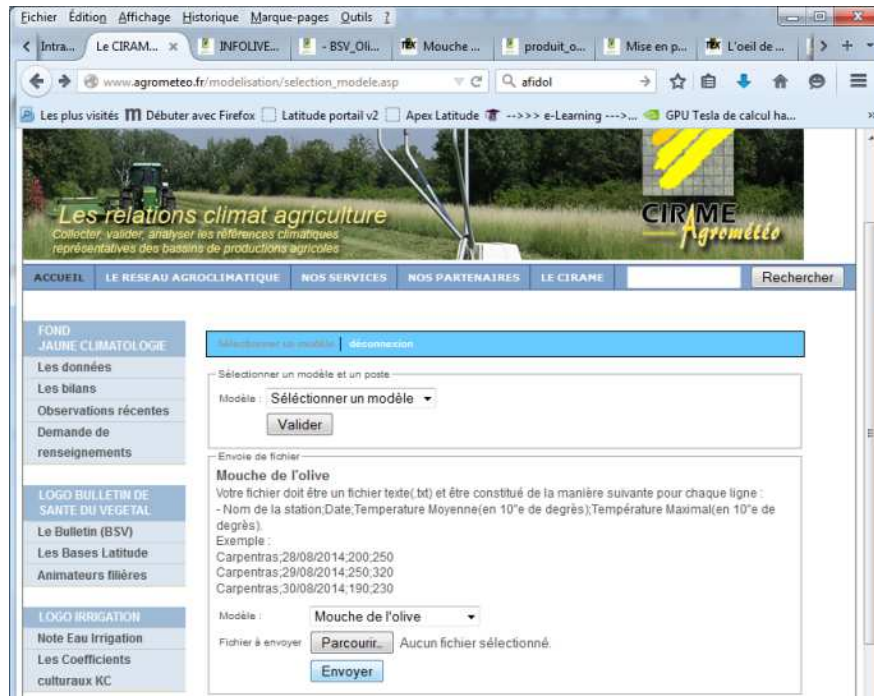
Fichier Édition Affichage Historique Marque-pages Outils ?

Intra... Le CIRAM... × INFOLIVE... - BSV_Oli... Mouche ... produit_o... Mise en p... L'oeil de ...

www.agrometeo.fr/modelisation/selection_modele.asp

afidol

Les plus visités Débuter avec Firefox Latitude portail v2 Apex Latitude -->>> e-Learning --->... GPU Tesla de calcul ha...

Les relations climat agriculture
Collecter, valider, analyser les références climatiques représentatives des bassins de productions agricoles

CIRAME Agrométéo

ACCUEIL LE RESEAU AGROCLIMATIQUE NOS SERVICES NOS PARTENAIRES LE CIRAME Rechercher

FOND JAUNE CLIMATOLOGIE
Les données
Les bilans
Observations récentes
Demande de renseignements

LOGO BULLETIN DE SANTE DU VEGETAL
Le Bulletin (BSV)
Les Bases Latitude
Animateurs filières

LOGO IRRIGATION
Note Eau Irrigation
Les Coefficients culturaux KC

Sélectionner un modèle | déconnexion

Sélectionner un modèle et un poste
Modèle : Sélectionner un modèle
Valider

Envoie de fichier
Mouche de l'olive
Votre fichier doit être un fichier texte(.txt) et être constitué de la manière suivante pour chaque ligne :
- Nom de la station;Date;Temperature Moyenne(en 10°e de degrés);Température Maximal(en 10°e de degrés).
Exemple :
Carpentras;28/08/2014;200;250
Carpentras;29/08/2014;250;320
Carpentras;30/08/2014;190;230

Modèle : Mouche de l'olive
Fichier à envoyer Parcourir... Aucun fichier sélectionné.
Envoyer